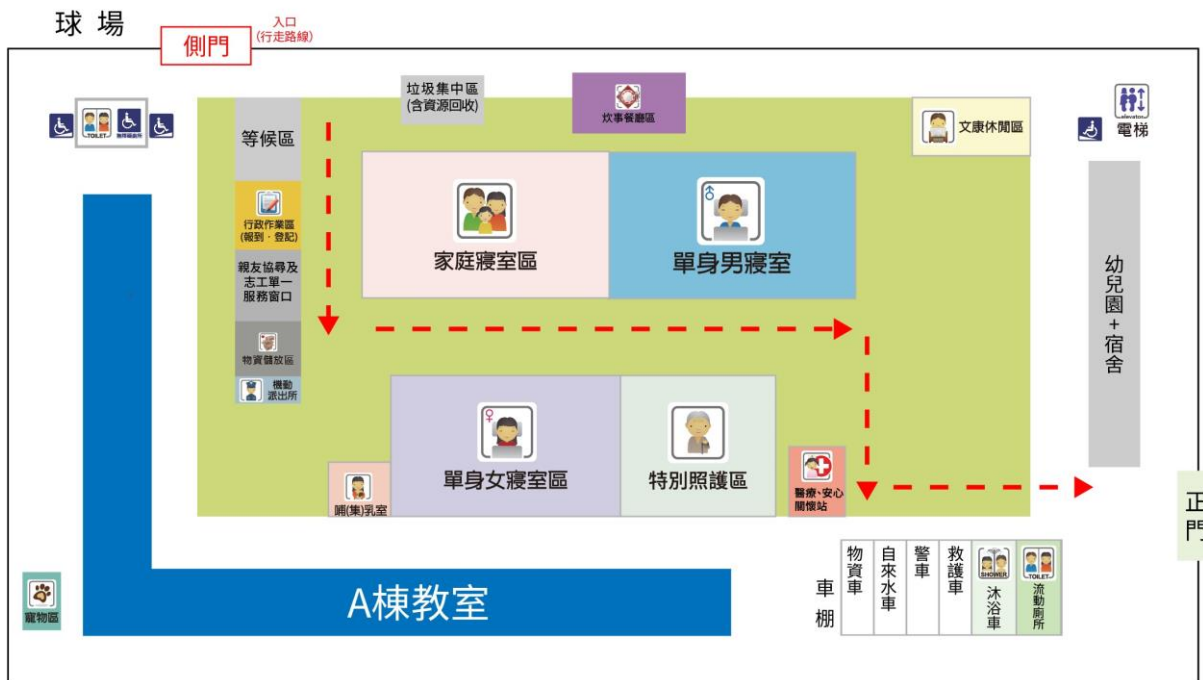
球場

側門

入口
(行走路線)

TOILET 無障礙廁所

垃圾集中區
(含資源回收)

炊事餐廳區

文康休閒區

elevator
電梯

等候區

行政作業區
(報到、登記)

親友協尋及志工單一服務窗口

物資儲放區

機動派出所

家庭寢室區

單身男寢室

幼兒園+宿舍

單身女寢室區

特別照護區

醫療、安心關懷站

哺(集)乳室

正門

寵物區

A棟教室

車棚

物資車

自來水車

警車

救護車

SHOWER
沐浴車

TOILET
流動廁所